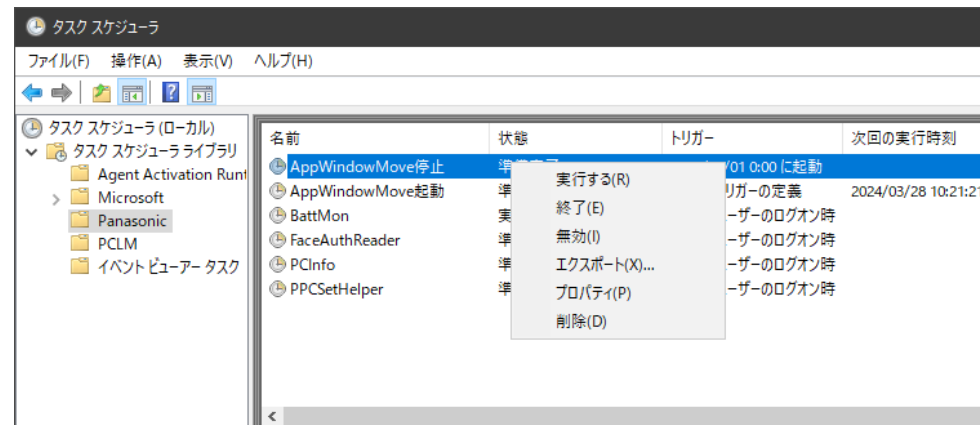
タスク スケジューラ

ファイル(F) 操作(A) 表示(V) ヘルプ(H)

タスク スケジューラ (ローカル)
タスク スケジューラ ライブラリ
Agent Activation Runt
Microsoft
Panasonic
PCLM
イベント ビューアー タスク

| 名前 | 状態 | トリガー | 次回の実行時刻 |
|---|---|---|---|
| AppWindowMove停止 | 準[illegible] | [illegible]/01 0:00 に起動 | |
| AppWindowMove起動 | 準 | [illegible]リガーの定義 | 2024/03/28 10:21:2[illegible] |
| BattMon | 実 | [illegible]ーザーのログオン時 | |
| FaceAuthReader | 準 | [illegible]ーザーのログオン時 | |
| PCInfo | 準 | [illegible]ーザーのログオン時 | |
| PPCSetHelper | 準 | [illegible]ーザーのログオン時 | |

実行する(R)
終了(E)
無効(I)
エクスポート(X)...
プロパティ(P)
削除(D)